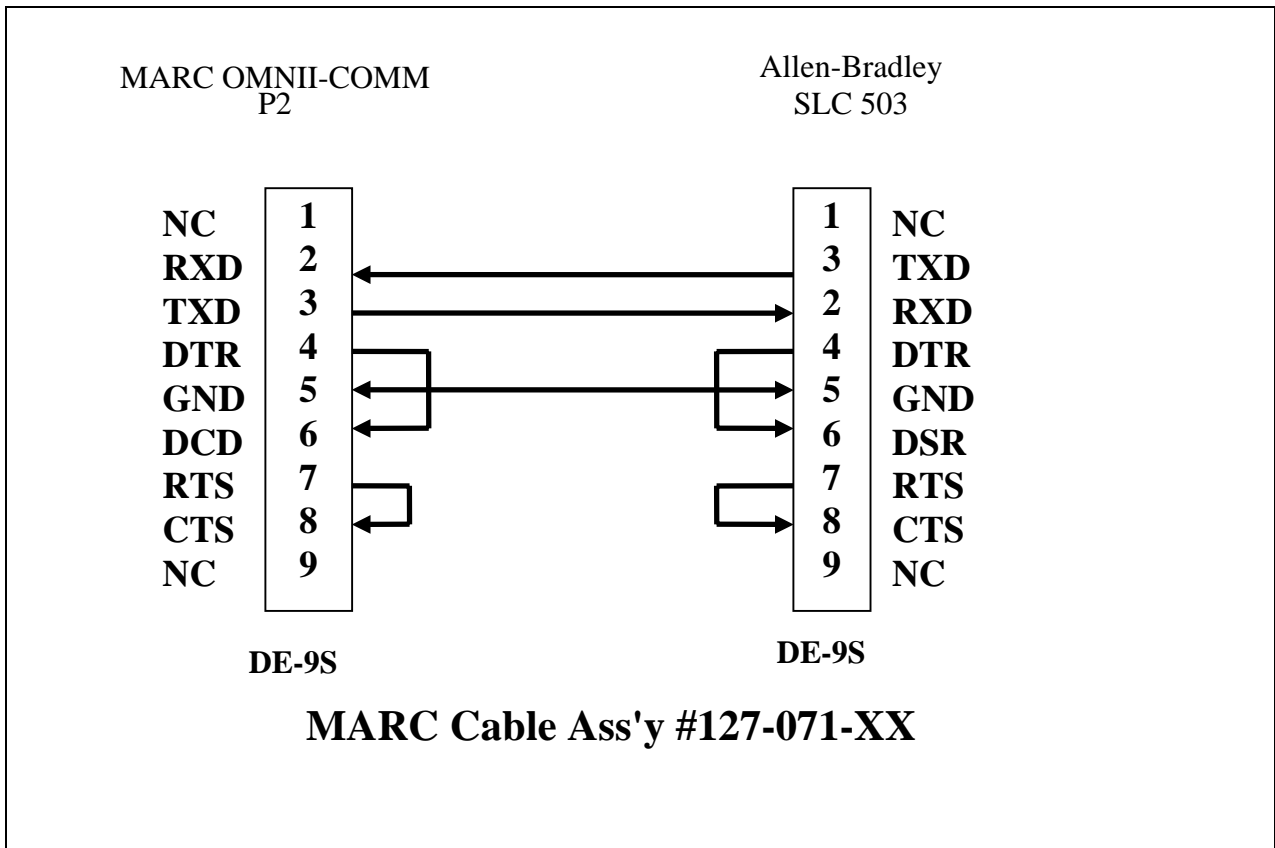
MARC OMNII-COMM
P2

Allen-Bradley
SLC 503

| | | | |
|---|---|---|---|
| NC | 1 | 1 | NC |
| RXD | 2 | 3 | TXD |
| TXD | 3 | 2 | RXD |
| DTR | 4 | 4 | DTR |
| GND | 5 | 5 | GND |
| DCD | 6 | 6 | DSR |
| RTS | 7 | 7 | RTS |
| CTS | 8 | 8 | CTS |
| NC | 9 | 9 | NC |

DE-9S

DE-9S

MARC Cable Ass'y #127-071-XX